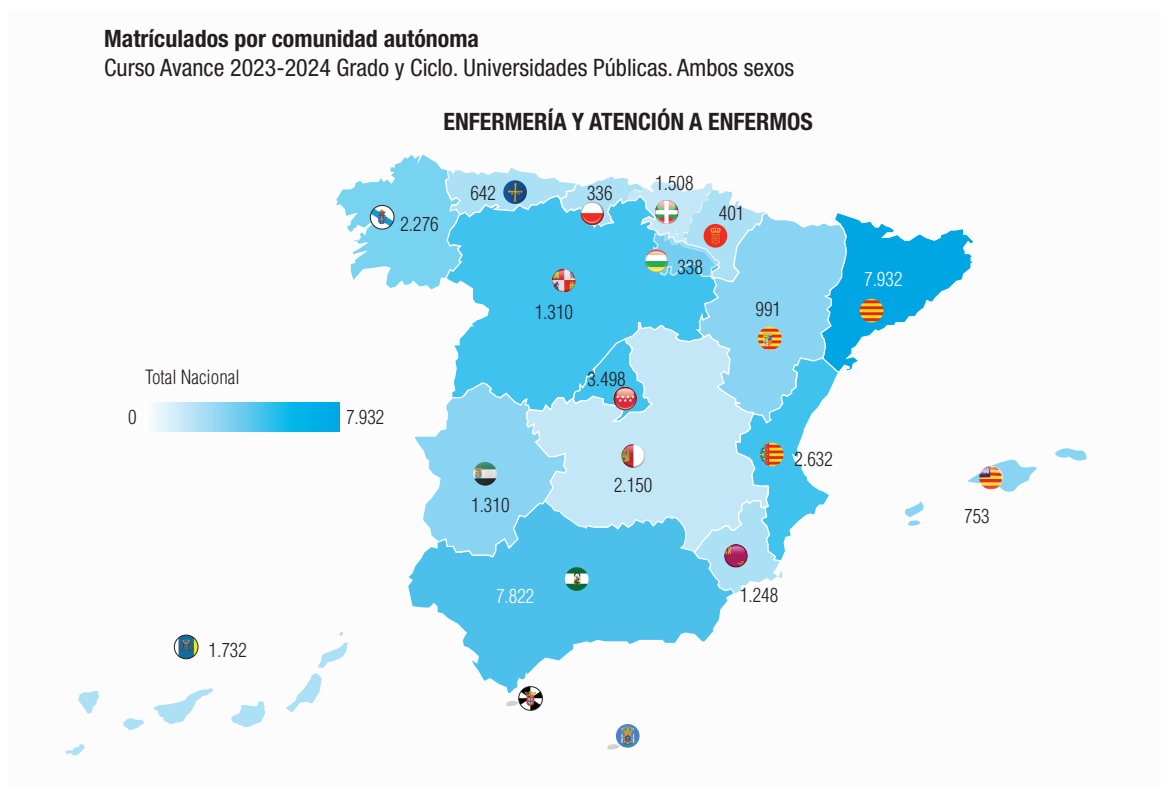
**Matrículados por comunidad autónoma**
Curso Avance 2023-2024 Grado y Ciclo. Universidades Públicas. Ambos sexos

**ENFERMERÍA Y ATENCIÓN A ENFERMOS**

642
336
1.508
401
2.276
338
7.932
1.310
991
Total Nacional
3.498
0
7.932
2.632
2.150
1.310
753
1.248
7.822
1.732